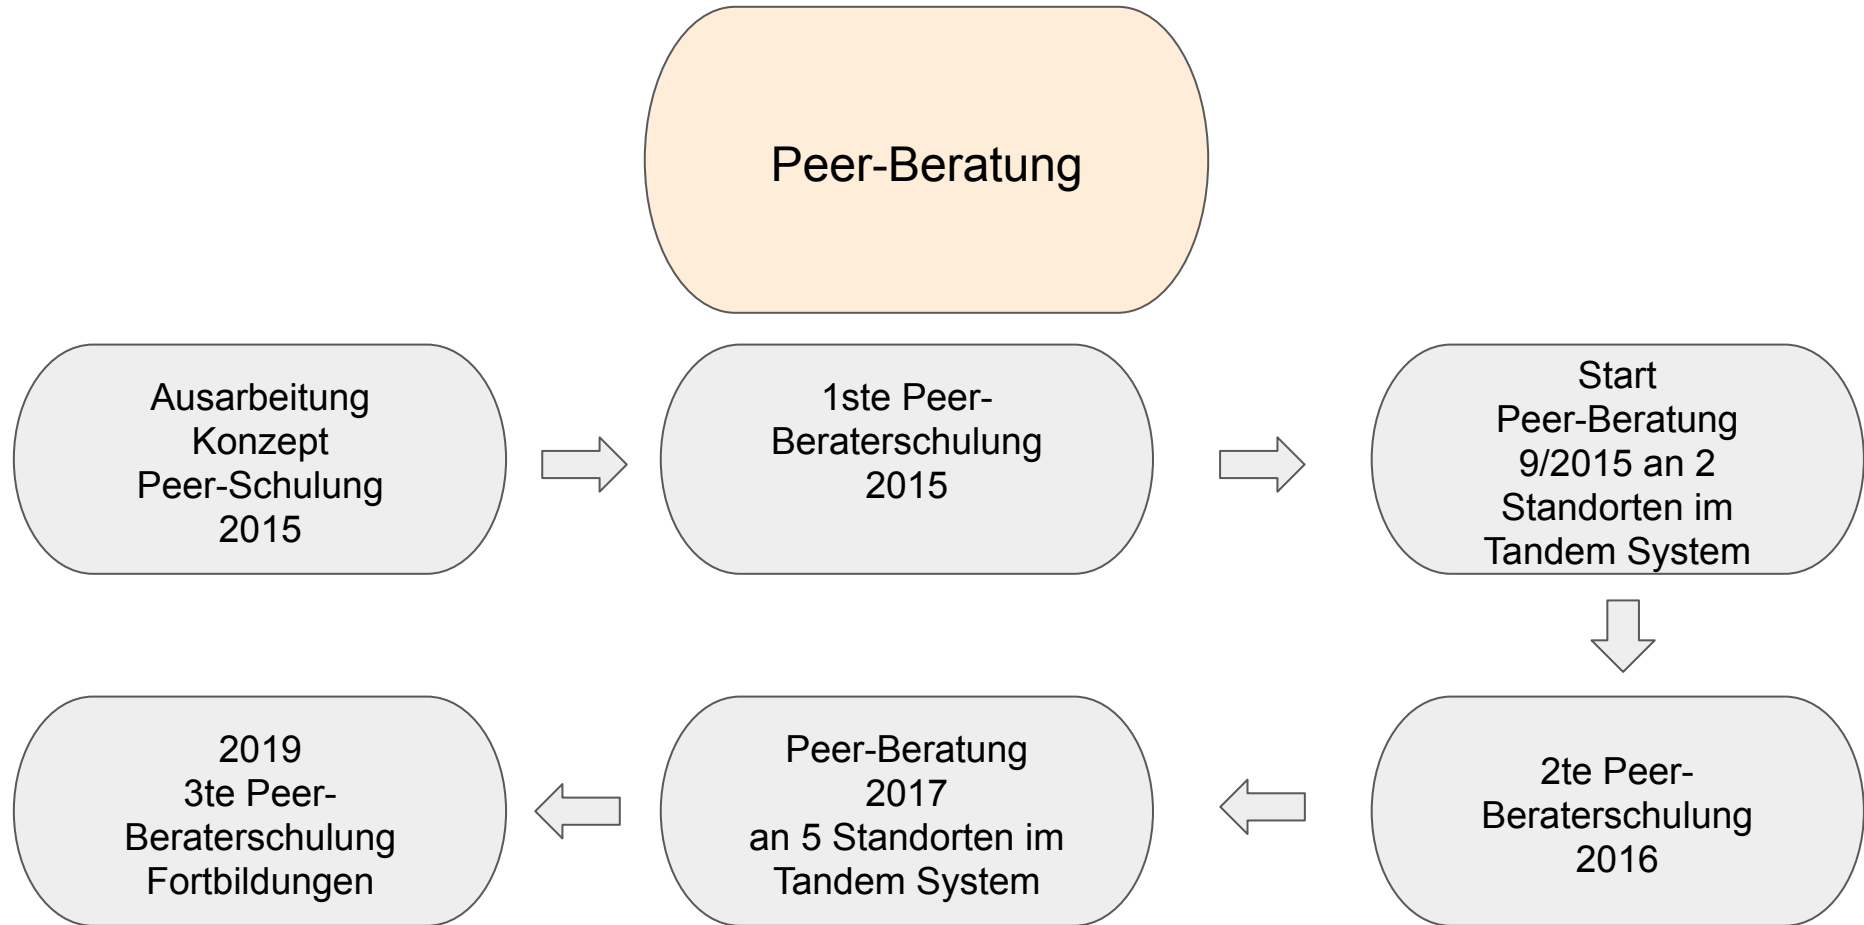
Peer-Beratung

Ausarbeitung Konzept Peer-Schulung 2015

1ste Peer-Beraterschulung 2015

Start Peer-Beratung 9/2015 an 2 Standorten im Tandem System

2te Peer-Beraterschulung 2016

Peer-Beratung 2017 an 5 Standorten im Tandem System

2019 3te Peer-Beraterschulung Fortbildungen